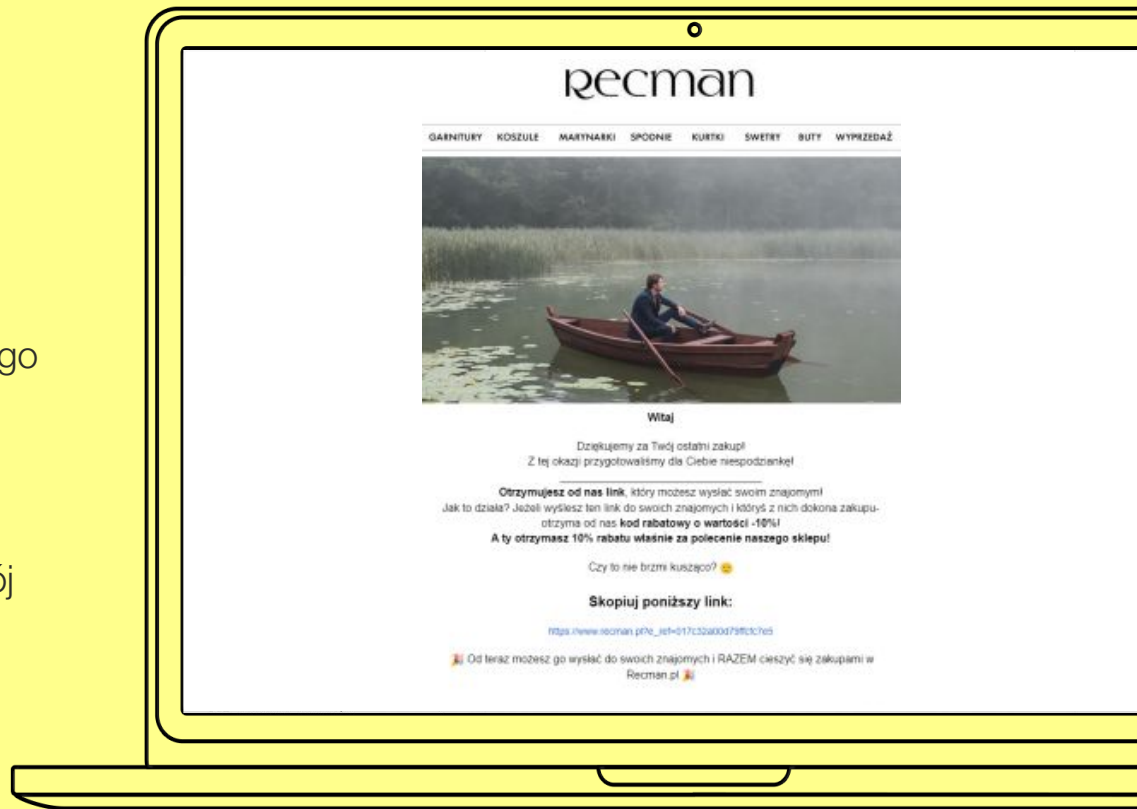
go

ój

Recman

GARNITURY KOSZULE MARYNARKI SPODNIE KURTKI SWETRY BUTY WYPRZEDAŻ

Witaj

Dziękujemy za Twój ostatni zakup!
Z tej okazji przygotowaliśmy dla Ciebie niespodziankę!

**Otrzymujesz od nas link**, który możesz wysłać swoim znajomym!
Jak to działa? Jeżeli wyślesz ten link do swoich znajomych i któryś z nich dokona zakupu- otrzyma od nas **kod rabatowy o wartości -10%!**
**A ty otrzymasz 10% rabatu właśnie za polecenie naszego sklepu!**

Czy to nie brzmi kusząco? 😊

**Skopiuj poniższy link:**

https://www.recman.pl/?e_ref=017c32a00d79ffcfc7e5

🎉 Od teraz możesz go wysłać do swoich znajomych i RAZEM cieszyć się zakupami w Recman.pl 🎉